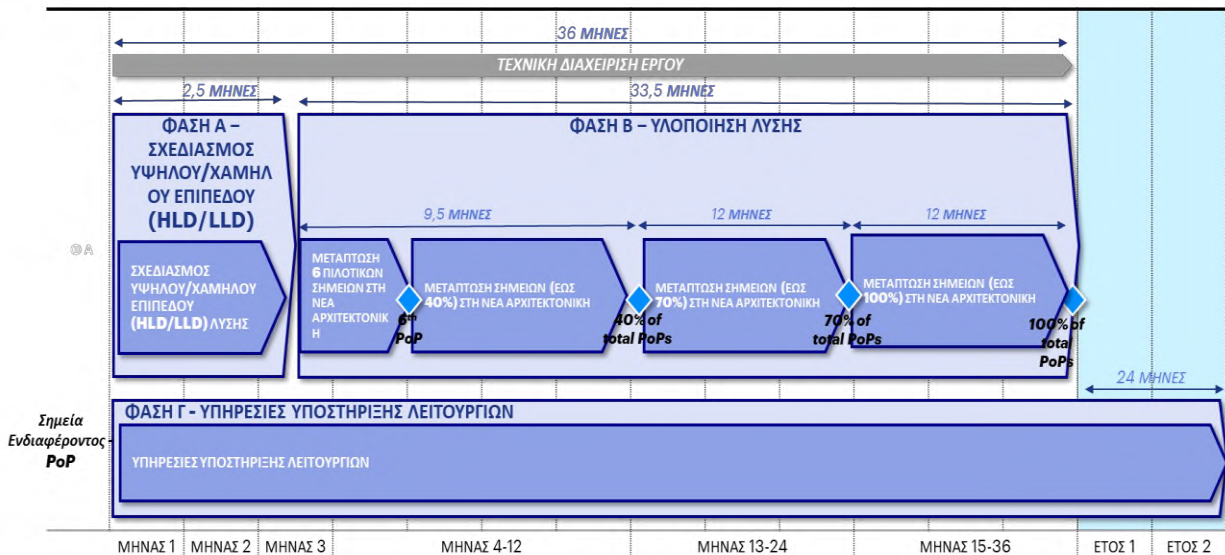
36 ΜΗΝΕΣ

ΤΕΧΝΙΚΗ ΔΙΑΧΕΙΡΙΣΗ ΕΡΓΟΥ

2,5 ΜΗΝΕΣ

33,5 ΜΗΝΕΣ

ΦΑΣΗ Α – ΣΧΕΔΙΑΣΜΟΣ ΥΨΗΛΟΥ/ΧΑΜΗΛΟΥ ΕΠΙΠΕΔΟΥ (HLD/LLD)

ΦΑΣΗ Β – ΥΛΟΠΟΙΗΣΗ ΛΥΣΗΣ

ΦΑ

ΣΧΕΔΙΑΣΜΟΣ ΥΨΗΛΟΥ/ΧΑΜΗΛΟΥ ΕΠΙΠΕΔΟΥ (HLD/LLD) ΛΥΣΗΣ

9,5 ΜΗΝΕΣ

12 ΜΗΝΕΣ

12 ΜΗΝΕΣ

ΜΕΤΑΠΤΩΣΗ 6 ΠΙΛΟΤΙΚΩΝ ΣΗΜΕΙΩΝ ΣΤΗ ΝΕΑ ΑΡΧΙΤΕΚΤΟΝΙΚΗ

6th PoP

ΜΕΤΑΠΤΩΣΗ ΣΗΜΕΙΩΝ (ΕΩΣ 40%) ΣΤΗ ΝΕΑ ΑΡΧΙΤΕΚΤΟΝΙΚΗ

40% of total PoPs

ΜΕΤΑΠΤΩΣΗ ΣΗΜΕΙΩΝ (ΕΩΣ 70%) ΣΤΗ ΝΕΑ ΑΡΧΙΤΕΚΤΟΝΙΚΗ

70% of total PoPs

ΜΕΤΑΠΤΩΣΗ ΣΗΜΕΙΩΝ (ΕΩΣ 100%) ΣΤΗ ΝΕΑ ΑΡΧΙΤΕΚΤΟΝΙΚΗ

100% of total PoPs

24 ΜΗΝΕΣ

Σημεία Ενδιαφέροντος - PoP

ΦΑΣΗ Γ - ΥΠΗΡΕΣΙΕΣ ΥΠΟΣΤΗΡΙΞΗΣ ΛΕΙΤΟΥΡΓΙΩΝ

ΥΠΗΡΕΣΙΕΣ ΥΠΟΣΤΗΡΙΞΗΣ ΛΕΙΤΟΥΡΓΙΩΝ

ΜΗΝΑΣ 1 | ΜΗΝΑΣ 2 | ΜΗΝΑΣ 3 | ΜΗΝΑΣ 4-12 | ΜΗΝΑΣ 13-24 | ΜΗΝΑΣ 15-36 | ΕΤΟΣ 1 | ΕΤΟΣ 2